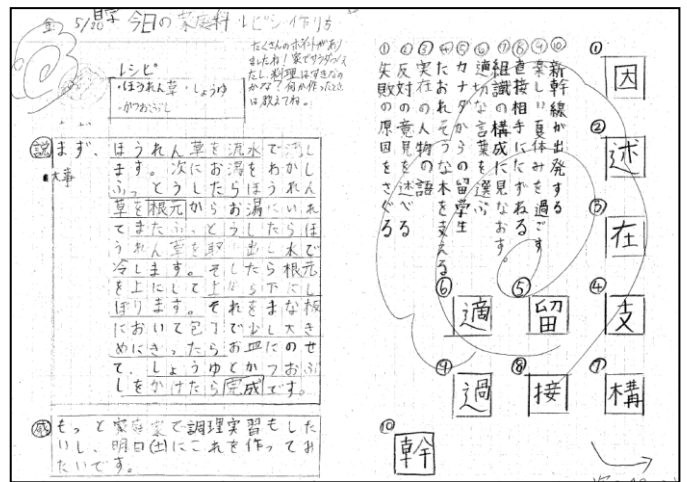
5/30 今日の家庭料レシピ作り

レシピ
・ほうれん草・しょうゆ
・かつおぶし

たくさんのポイントがありましたね！家でサラダなどたし料理はすきなのかな？何か作ったときは教えてね。

まず、ほうれん草を流水で洗します。次にお湯をわかし、ふっとうしたらほうれん草を根元からお湯にいれてまたぶっとうしたらほうれん草を取り出し水で冷します。そしたら根元を上にして上から下にしぼります。それをまな板において包丁で少し大きめにきったらお皿にのせて、しょうゆとかつおぶしをかけたら完成です。

大事

もっと家庭室で調理実習もしたいし、明日(日)にこれを作ってみたいです。

① 新幹線が出発する
② 楽しい夏休みを過ごす
③ 直接相手にたずねる
④ 組織の構成を見なおす
⑤ 適切な言葉を選ぶ
⑥ カナダから留学生
⑦ たおれそうな木を支える
⑧ 実在の人物の話
⑨ 反対の意見を述べる
⑩ 失敗の原因をさぐる

① 因
② 述
③ 在
④ 支
⑦ 構
⑤ 留
⑥ 適
⑧ 接
⑨ 過
⑩ 幹